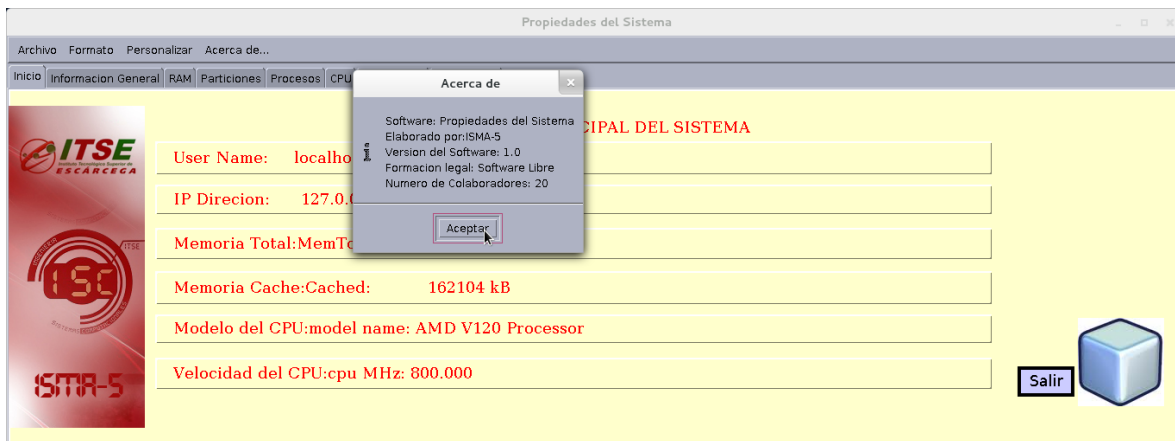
Propiedades del Sistema

Archivo Formato Personalizar Acerca de...

Inicio | Informacion General | RAM | Particiones | Procesos | CPU

ITSE
Instituto Tecnológico Superior de
ESCÁRCEGA

ISC

ISMA-5

CIPAL DEL SISTEMA

User Name: localho

IP Direcion: 127.0.0

Memoria Total:MemTo

Memoria Cache:Cached: 162104 kB

Modelo del CPU:model name: AMD V120 Processor

Velocidad del CPU:cpu MHz: 800.000

Salir

Acerca de

Software: Propiedades del Sistema
Elaborado por:ISMA-5
Version del Software: 1.0
Formacion legal: Software Libre
Numero de Colaboradores: 20

Aceptar